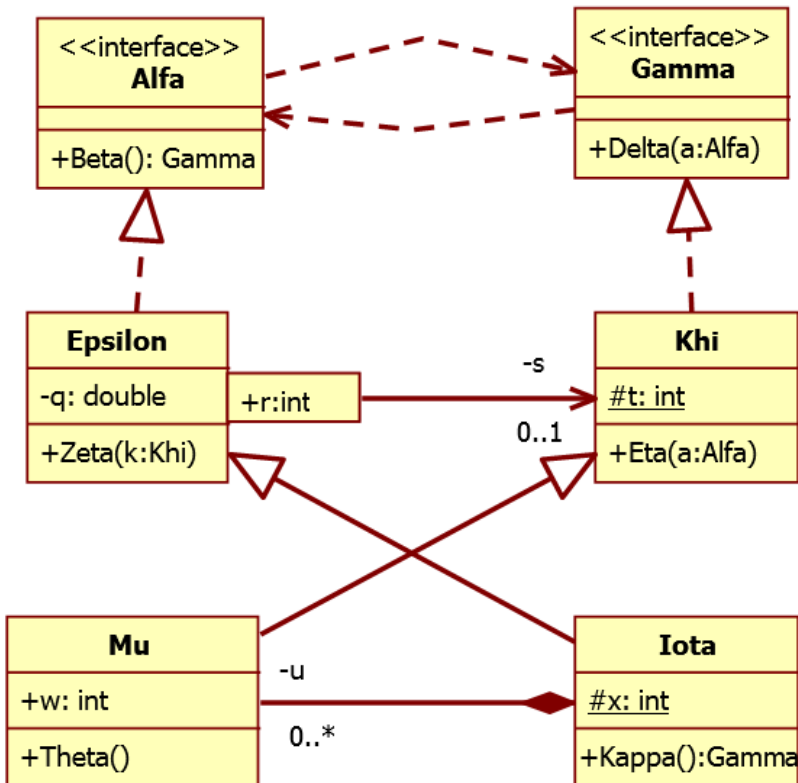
<<interface>>
Alfa

+Beta(): Gamma

<<interface>>
Gamma

+Delta(a:Alfa)

Epsilon

-q: double

+Zeta(k:Khi)

+r:int

-s

0..1

Khi

#t: int

+Eta(a:Alfa)

Mu

+w: int

+Theta()

-u

0..*

Iota

#x: int

+Kappa():Gamma